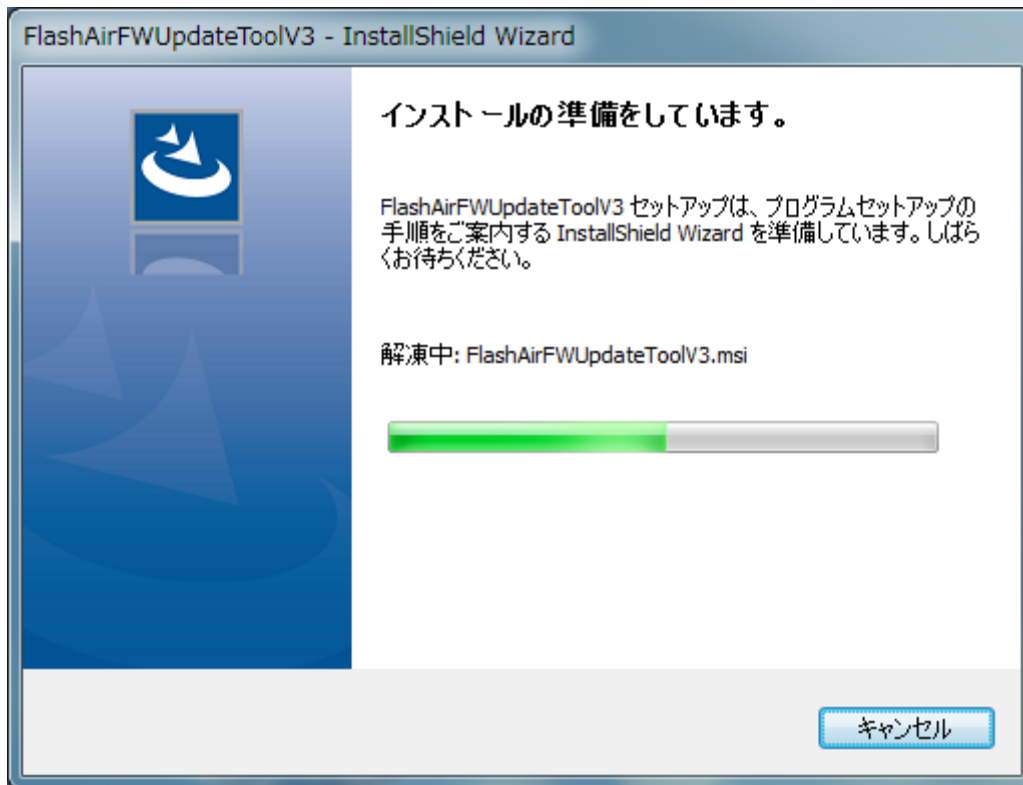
FlashAirFWUpdateToolV3 - InstallShield Wizard

インストールの準備をしています。

FlashAirFWUpdateToolV3 セットアップは、プログラムセットアップの手順をご案内する InstallShield Wizard を準備しています。しばらくお待ちください。

解凍中: FlashAirFWUpdateToolV3.msi

キャンセル